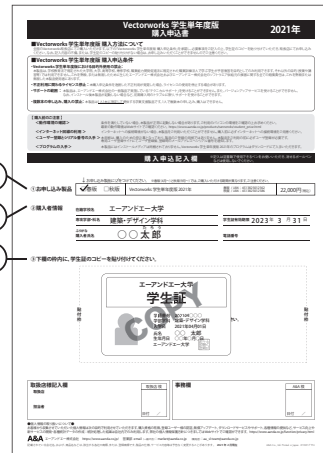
Vectorworks 学生単年度版 購入申込書 2021年

■Vectorworks 学生単年度版 購入方法について

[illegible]

■Vectorworks 学生単年度版 購入申込条件

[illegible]

【購入前のご注意】
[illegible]

購入申込入欄

①お申し込み製品　✓春季　□秋季　Vectorworks 学生単年度版 2021年　22,000円(税込)

②購入者情報

学校名　エーアンドエー大学
学部・学科名　建築・デザイン学科
卒業予定年月日　2023年 3月 31日
ふりがな
購入者氏名　○○ 太郎

③下欄の枠内に、学生証のコピーを貼り付けてください。

エーアンドエー大学
学生証
COPY
氏名　○○ 太郎
エーアンドエー大学

取扱店様記入欄
事務欄

A&A エーアンドエー株式会社
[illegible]